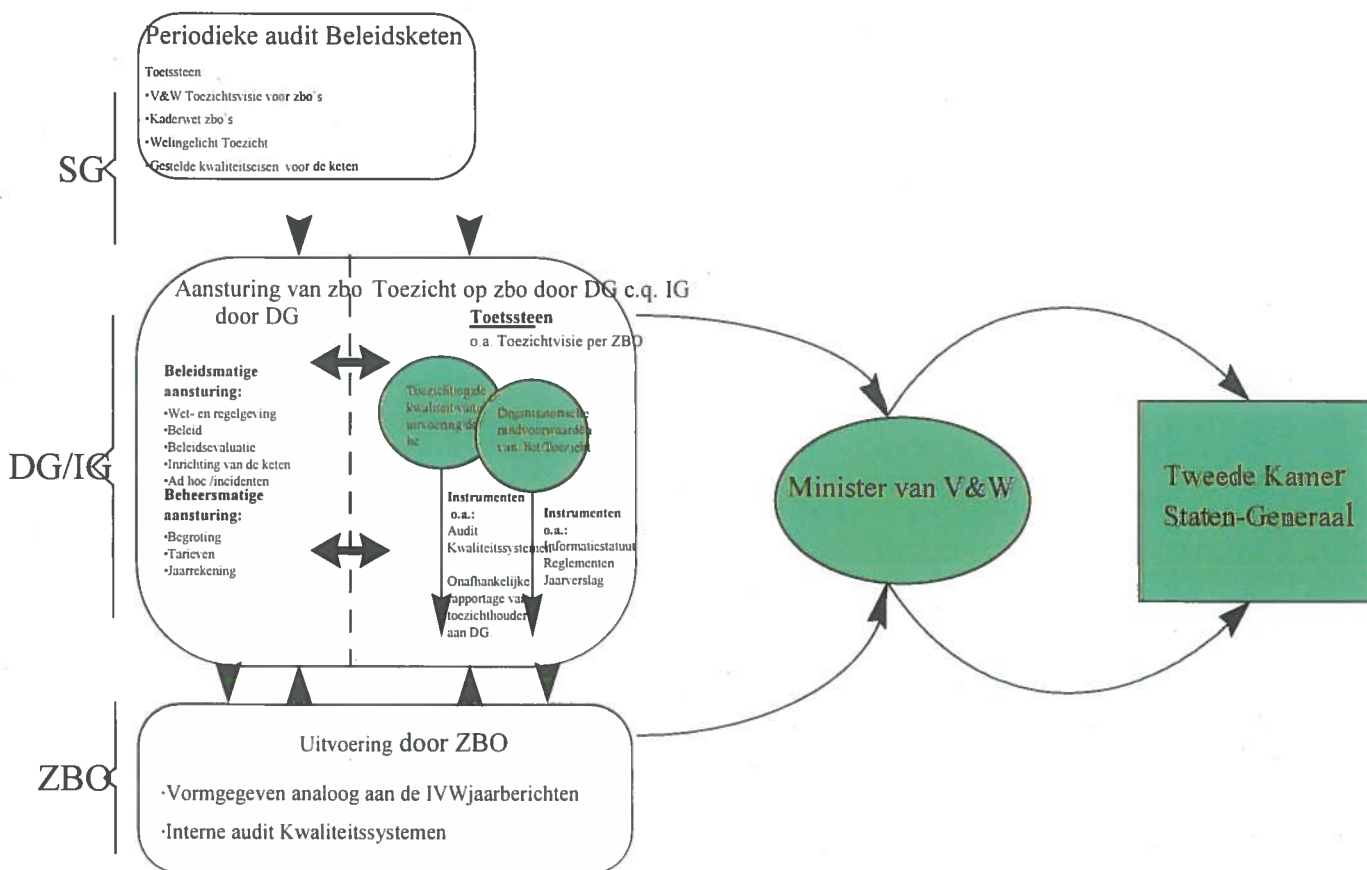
Periodieke audit Beleidsketen

Toetssteen
•V&W Toezichtsvisie voor zbo's
•Kaderwet zbo's
•Welingelicht Toezicht
•Gestelde kwaliteitseisen voor de keten

SG

Aansturing van zbo door DG

Toezicht op zbo door DG c.q. IG

Toetssteen
o.a. Toezichtvisie per ZBO

Beleidsmatige aansturing:
•Wet- en regelgeving
•Beleid
•Beleidsevaluatie
•Inrichting van de keten
•Ad hoc /incidenten

Beheersmatige aansturing:
•Begroting
•Tarieven
•Jaarrekening

Toezichtgale kwaliteit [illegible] uitvoering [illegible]

Organisatorische randvoorwaarden van het Toezicht

Instrumenten o.a.:
Audit Kwaliteitssystemen

Onafhankelijke rapportage van toezichthouder aan DG

Instrumenten o.a.:
Informatiestatuut
Reglementen
Jaarverslag

DG/IG

Minister van V&W

Tweede Kamer Staten-Generaal

Uitvoering door ZBO

·Vormgegeven analoog aan de IVWjaarberichten

·Interne audit Kwaliteitssystemen

ZBO